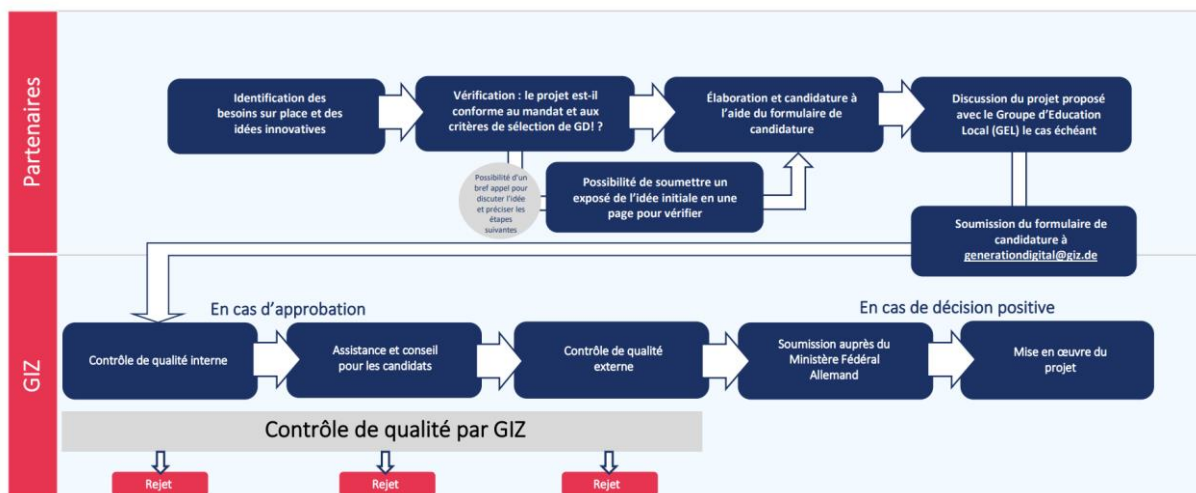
Partenaires

Identification des besoins sur place et des idées innovatives

Vérification : le projet est-il conforme au mandat et aux critères de sélection de GD! ?

Élaboration et candidature à l'aide du formulaire de candidature

Discussion du projet proposé avec le Groupe d'Education Local (GEL) le cas échéant

Possibilité d'un bref appel pour discuter l'idée et préciser les étapes suivantes

Possibilité de soumettre un exposé de l'idée initiale en une page pour vérifier

Soumission du formulaire de candidature à generationdigital@giz.de

GIZ

En cas d'approbation

En cas de décision positive

Contrôle de qualité interne

Assistance et conseil pour les candidats

Contrôle de qualité externe

Soumission auprès du Ministère Fédéral Allemand

Mise en œuvre du projet

Contrôle de qualité par GIZ

Rejet

Rejet

Rejet